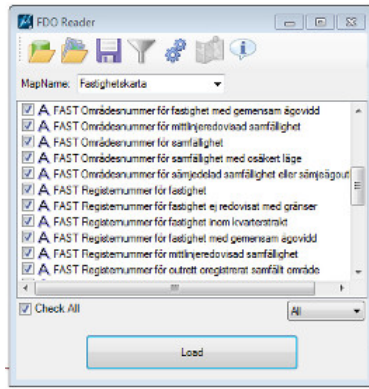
FDO Reader

MapName: Fastighetskarta

FAST Områdesnummer för fastighet med gemensam ägovidd
FAST Områdesnummer för mittlinjeredovisad samfällighet
FAST Områdesnummer för samfällighet
FAST Områdesnummer för samfällighet med osäkert läge
FAST Områdesnummer för samjordad samfällighet eller samjägout
FAST Registernummer för fastighet
FAST Registernummer för fastighet ej redovisat med gränser
FAST Registernummer för fastighet inom kvartersrakt
FAST Registernummer för fastighet med gemensam ägovidd
FAST Registernummer för mittlinjeredovisad samfällighet
FAST Registernummer för outrett oregistrerat samfällt område

Check All

All

Load